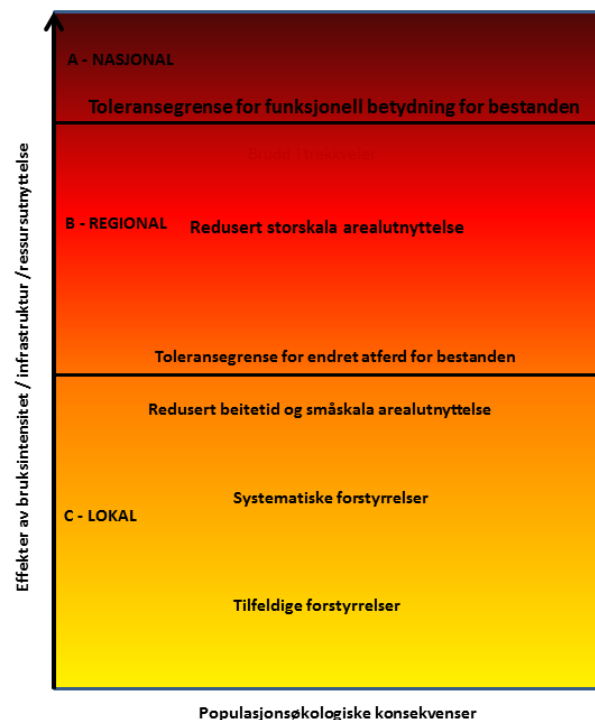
A - NASJONAL

Toleransegrense for funksjonell betydning for bestanden

Brudd i trekkveier

B - REGIONAL

Redusert storskala arealutnyttelse

Toleransegrense for endret atferd for bestanden

Redusert beitetid og småskala arealutnyttelse

C - LOKAL

Systematiske forstyrrelser

Tilfeldige forstyrrelser

Effekter av bruksintensitet / infrastruktur /ressursutnyttelse

Populasjonsøkologiske konsekvenser